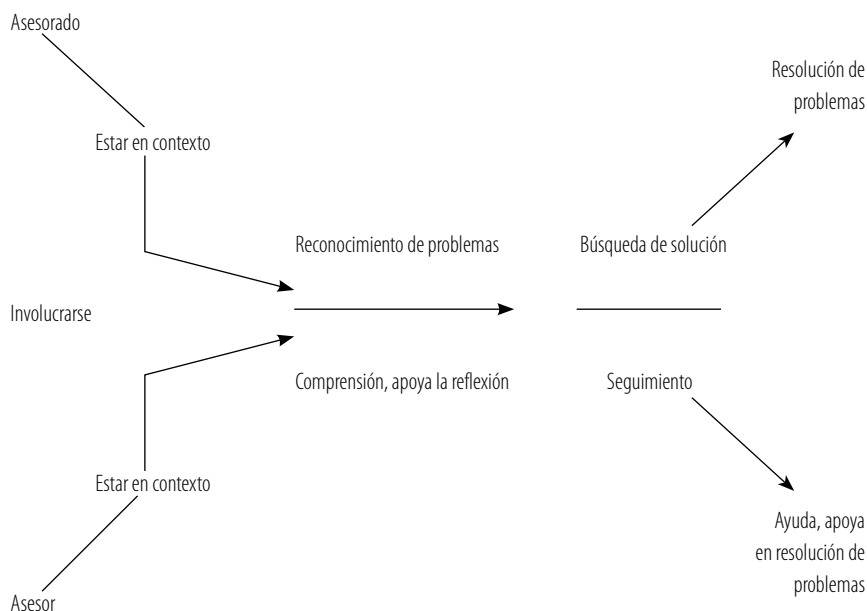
Asesorado

Estar en contexto

Resolución de problemas

Reconocimiento de problemas

Búsqueda de solución

Involucrarse

Comprensión, apoya la reflexión

Seguimiento

Estar en contexto

Ayuda, apoya en resolución de problemas

Asesor